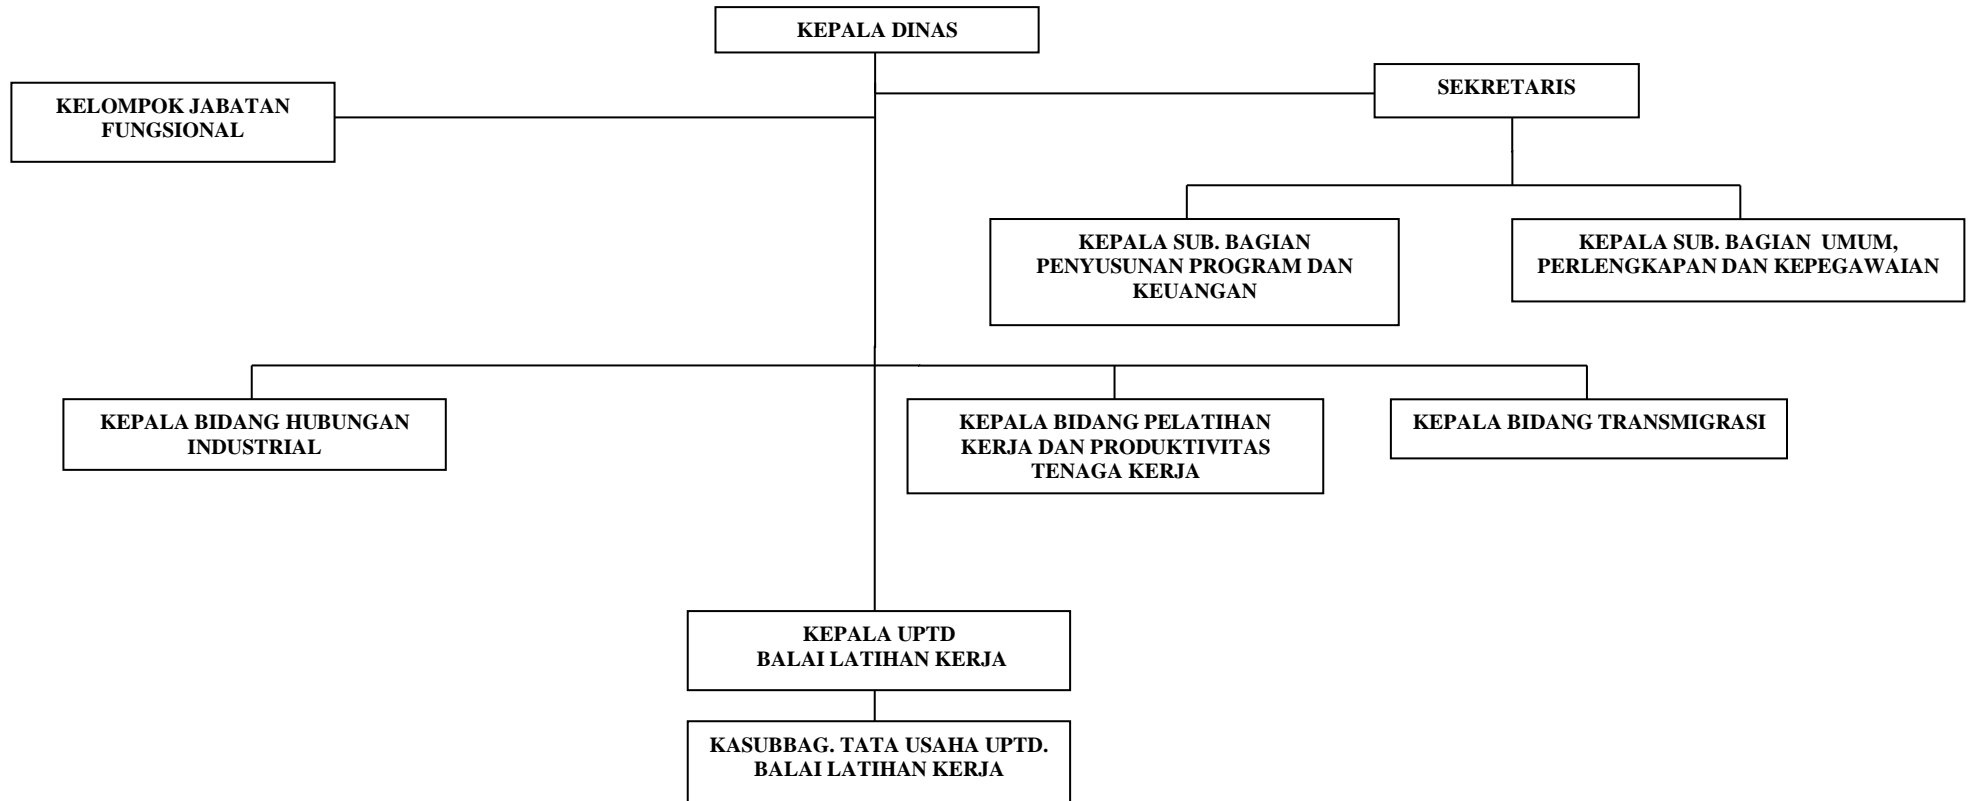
KEPALA DINAS

KELOMPOK JABATAN FUNGSIONAL

SEKRETARIS

KEPALA SUB. BAGIAN PENYUSUNAN PROGRAM DAN KEUANGAN

KEPALA SUB. BAGIAN UMUM, PERLENGKAPAN DAN KEPEGAWAIAN

KEPALA BIDANG HUBUNGAN INDUSTRIAL

KEPALA BIDANG PELATIHAN KERJA DAN PRODUKTIVITAS TENAGA KERJA

KEPALA BIDANG TRANSMIGRASI

KEPALA UPTD BALAI LATIHAN KERJA

KASUBBAG. TATA USAHA UPTD. BALAI LATIHAN KERJA